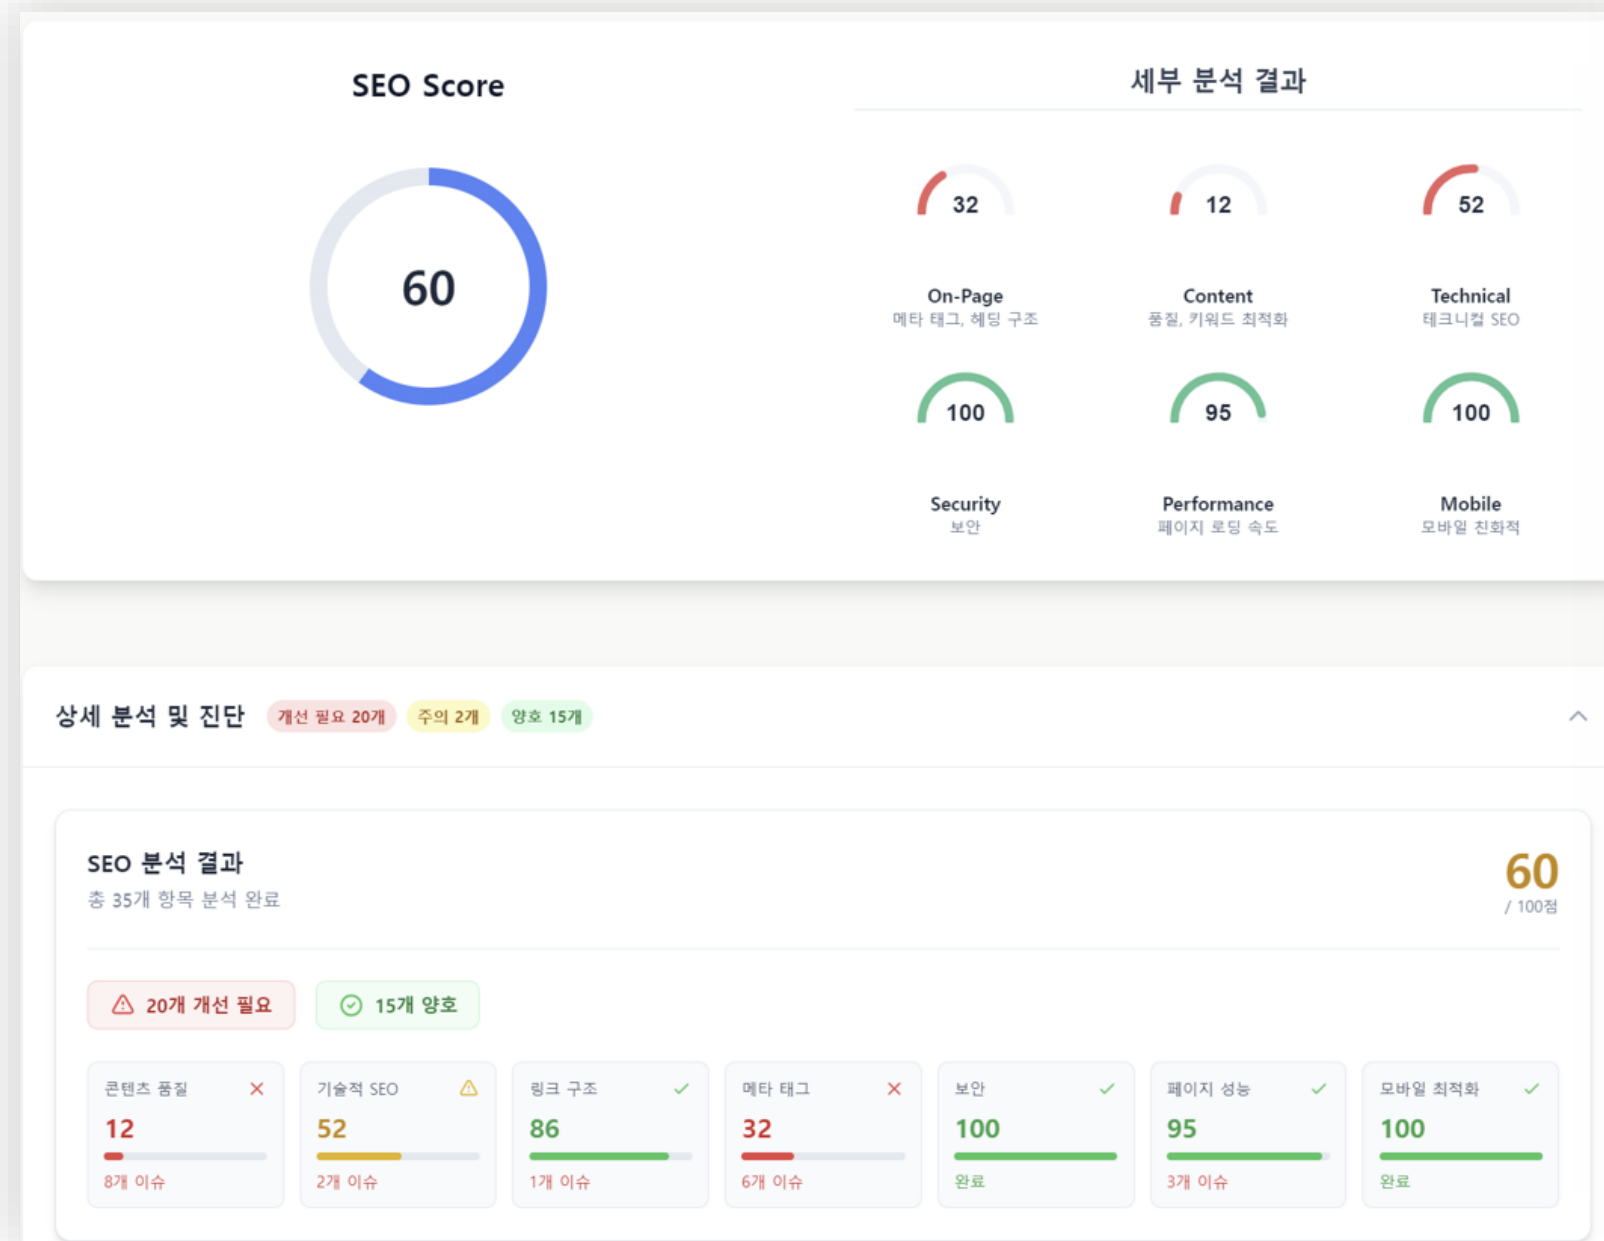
SEO Score

60

세부 분석 결과

32
On-Page
메타 태그, 헤딩 구조

12
Content
품질, 키워드 최적화

52
Technical
테크니컬 SEO

100
Security
보안

95
Performance
페이지 로딩 속도

100
Mobile
모바일 친화적

상세 분석 및 진단 개선 필요 20개 주의 2개 양호 15개

SEO 분석 결과
총 35개 항목 분석 완료

60
/ 100점

20개 개선 필요 15개 양호

| 콘텐츠 품질 | 기술적 SEO | 링크 구조 | 메타 태그 | 보안 | 페이지 성능 | 모바일 최적화 |
|---|---|---|---|---|---|---|
| 12 | 52 | 86 | 32 | 100 | 95 | 100 |
| 8개 이슈 | 2개 이슈 | 1개 이슈 | 6개 이슈 | 완료 | 3개 이슈 | 완료 |